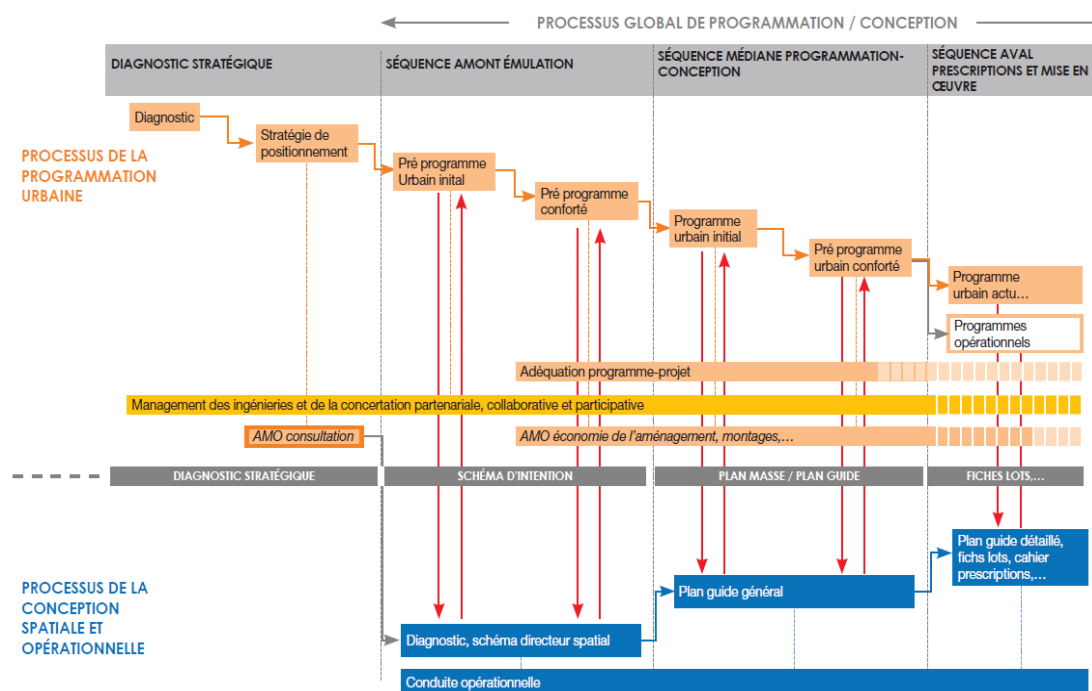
PROCESSUS GLOBAL DE PROGRAMMATION / CONCEPTION

DIAGNOSTIC STRATÉGIQUE

SÉQUENCE AMONT ÉMULATION

SÉQUENCE MÉDIANE PROGRAMMATION-CONCEPTION

SÉQUENCE AVAL PRESCRIPTIONS ET MISE EN ŒUVRE

PROCESSUS DE LA PROGRAMMATION URBAINE

Diagnostic

Stratégie de positionnement

Pré programme Urbain inital

Pré programme conforté

Programme urbain initial

Pré programme urbain conforté

Programme urbain actu…

Programmes opérationnels

Adéquation programme-projet

Management des ingénieries et de la concertation partenariale, collaborative et participative

AMO consultation

AMO économie de l'aménagement, montages,…

DIAGNOSTIC STRATÉGIQUE

SCHÉMA D'INTENTION

PLAN MASSE / PLAN GUIDE

FICHES LOTS,…

PROCESSUS DE LA CONCEPTION SPATIALE ET OPÉRATIONNELLE

Plan guide détaillé, fichs lots, cahier prescriptions,…

Plan guide général

Diagnostic, schéma directeur spatial

Conduite opérationnelle